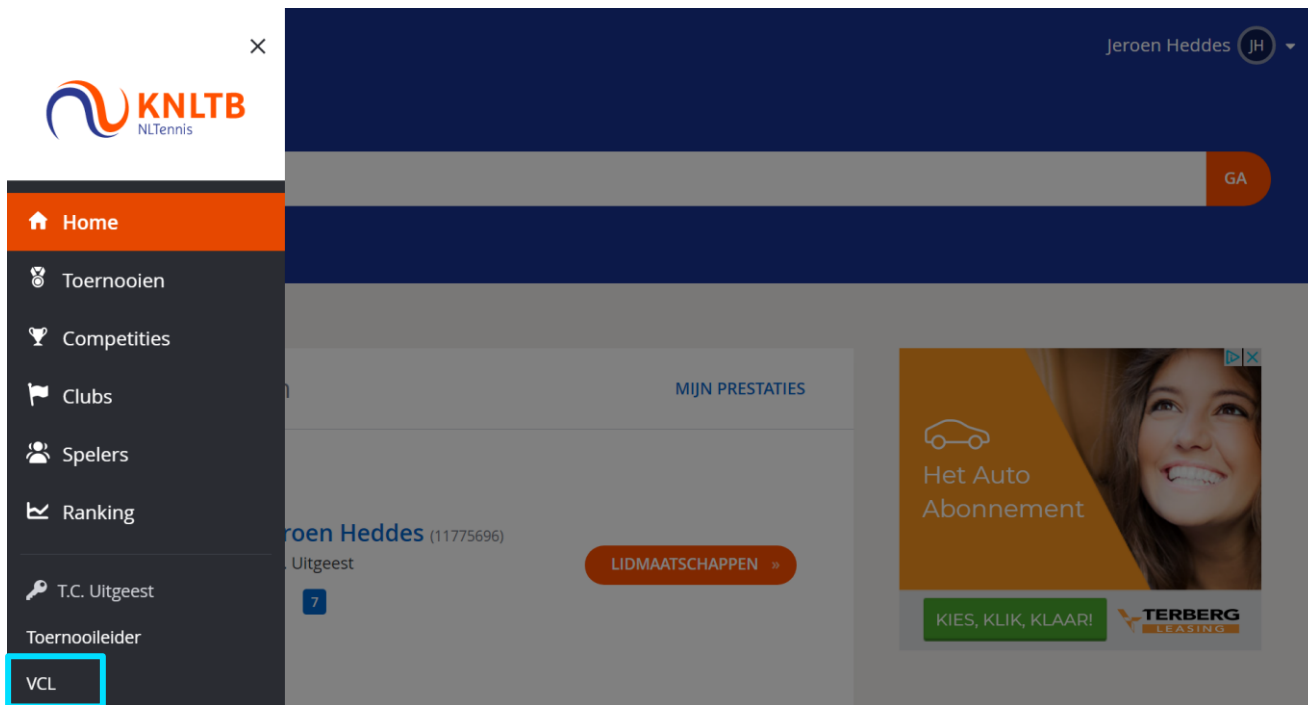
×

KNLTB
NLTennis

Home

Toernooien

Competities

Clubs

Spelers

Ranking

T.C. Uitgeest

Toernooileider

VCL

Jeroen Heddes JH

GA

n

MIJN PRESTATIES

roen Heddes (11775696)

. Uitgeest

7

LIDMAATSCHAPPEN »

Het Auto Abonnement

KIES, KLIK, KLAAR!

TERBERG LEASING